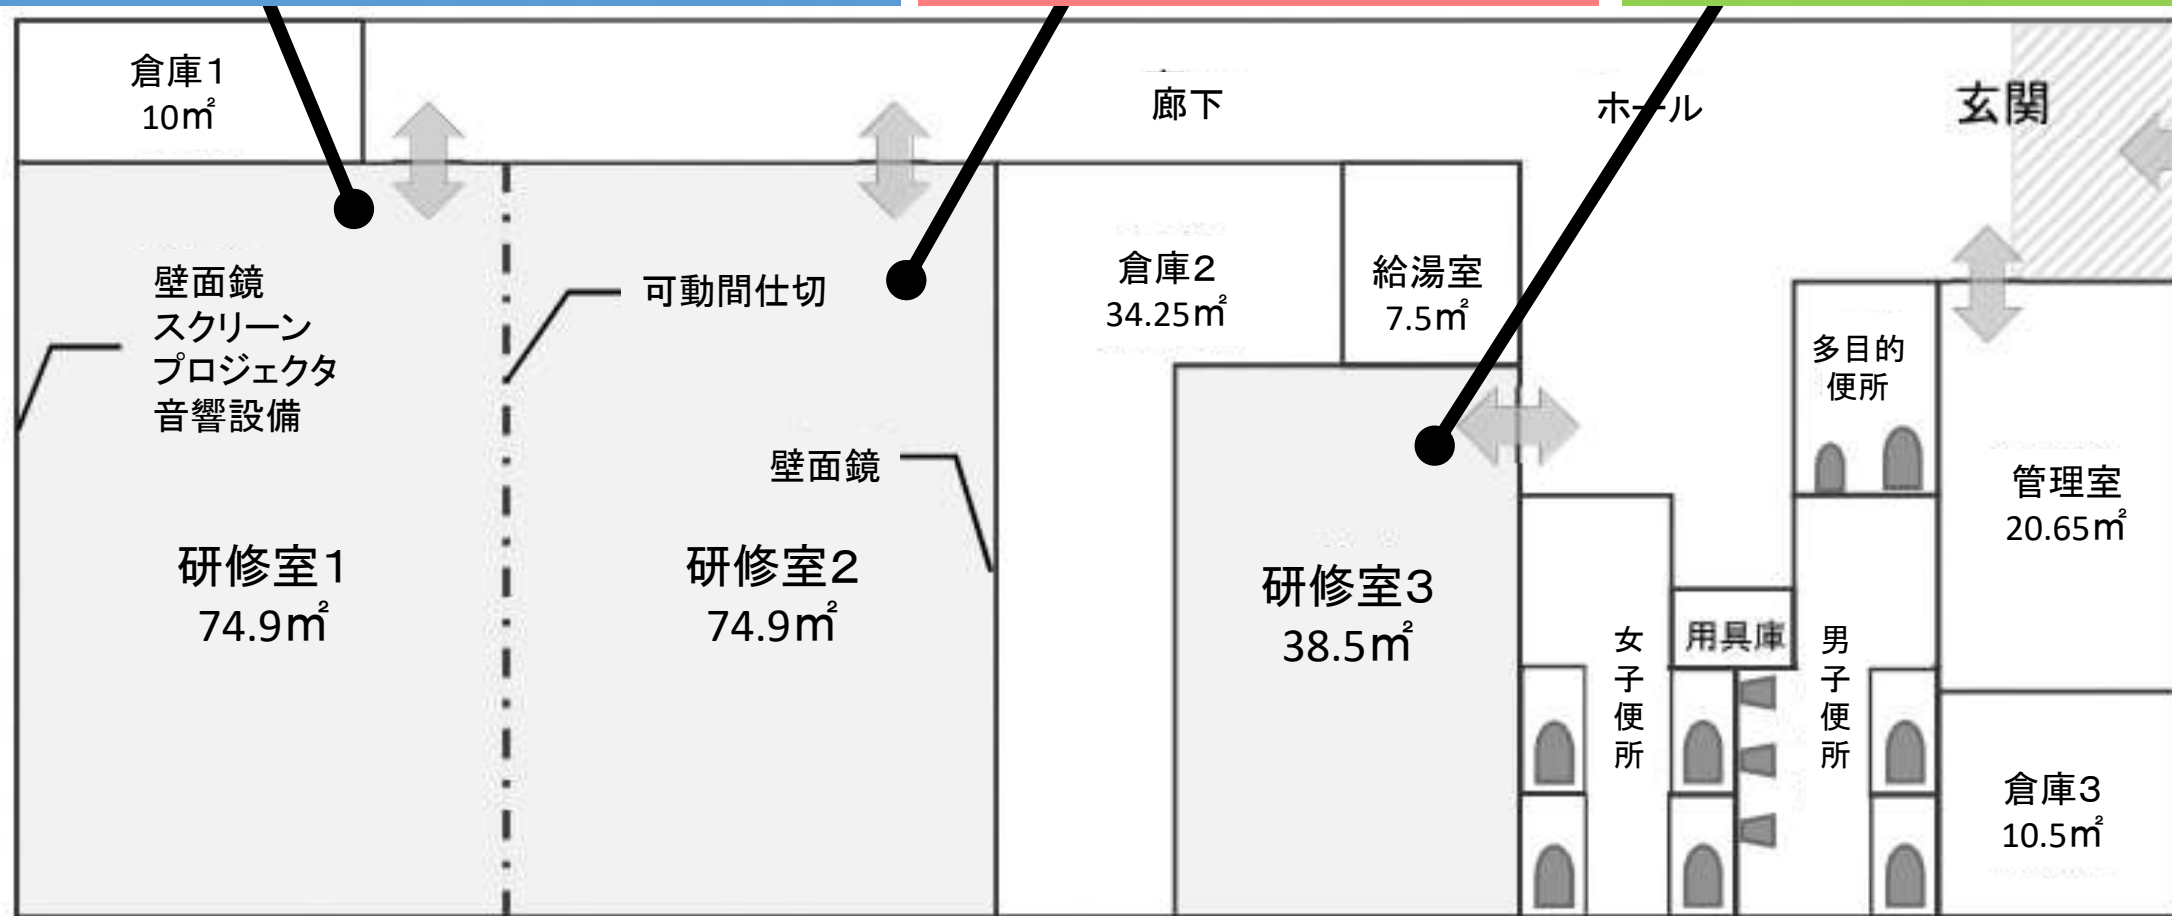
倉庫1
10㎡

廊下

ホール

玄関

倉庫2
34.25㎡

給湯室
7.5㎡

壁面鏡
スクリーン
プロジェクタ
音響設備

可動間仕切

多目的
便所

壁面鏡

管理室
20.65㎡

研修室1
74.9㎡

研修室2
74.9㎡

研修室3
38.5㎡

用具庫

女子便所

男子便所

倉庫3
10.5㎡